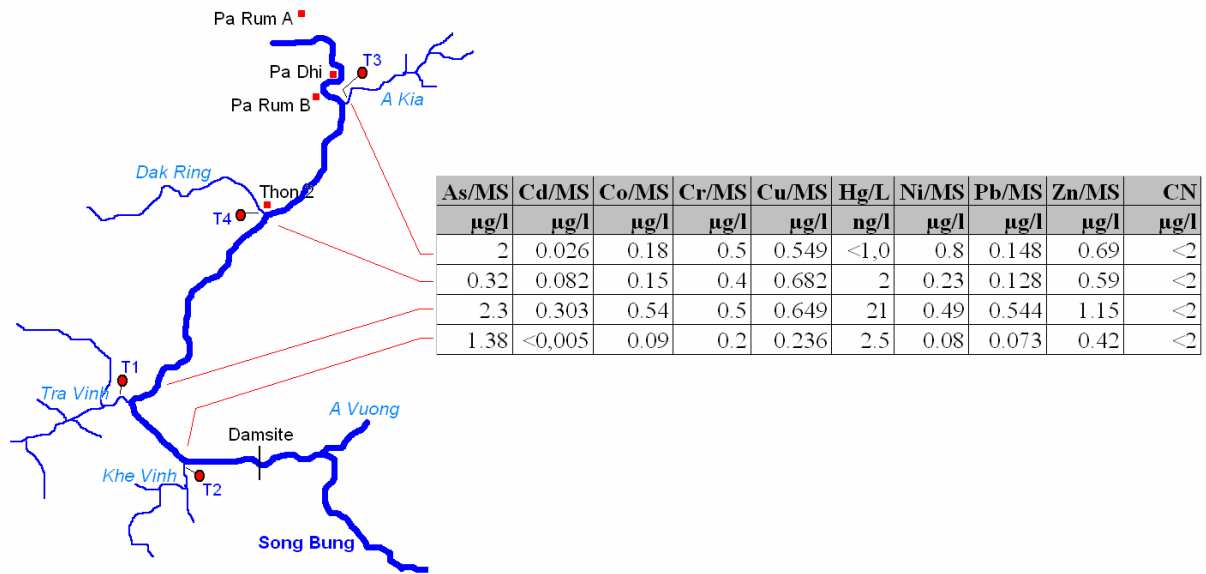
Pa Rum A
Pa Dhi
T3
Pa Rum B
A Kia
Dak Ring
Thon 2
T4
T1
Tra Vinh
A Vuong
Damsite
Khe Vinh
T2
Song Bung

| As/MS | Cd/MS | Co/MS | Cr/MS | Cu/MS | Hg/L | Ni/MS | Pb/MS | Zn/MS | CN |
|---|---|---|---|---|---|---|---|---|---|
| µg/l | µg/l | µg/l | µg/l | µg/l | ng/l | µg/l | µg/l | µg/l | µg/l |
| 2 | 0.026 | 0.18 | 0.5 | 0.549 | <1,0 | 0.8 | 0.148 | 0.69 | <2 |
| 0.32 | 0.082 | 0.15 | 0.4 | 0.682 | 2 | 0.23 | 0.128 | 0.59 | <2 |
| 2.3 | 0.303 | 0.54 | 0.5 | 0.649 | 21 | 0.49 | 0.544 | 1.15 | <2 |
| 1.38 | <0,005 | 0.09 | 0.2 | 0.236 | 2.5 | 0.08 | 0.073 | 0.42 | <2 |